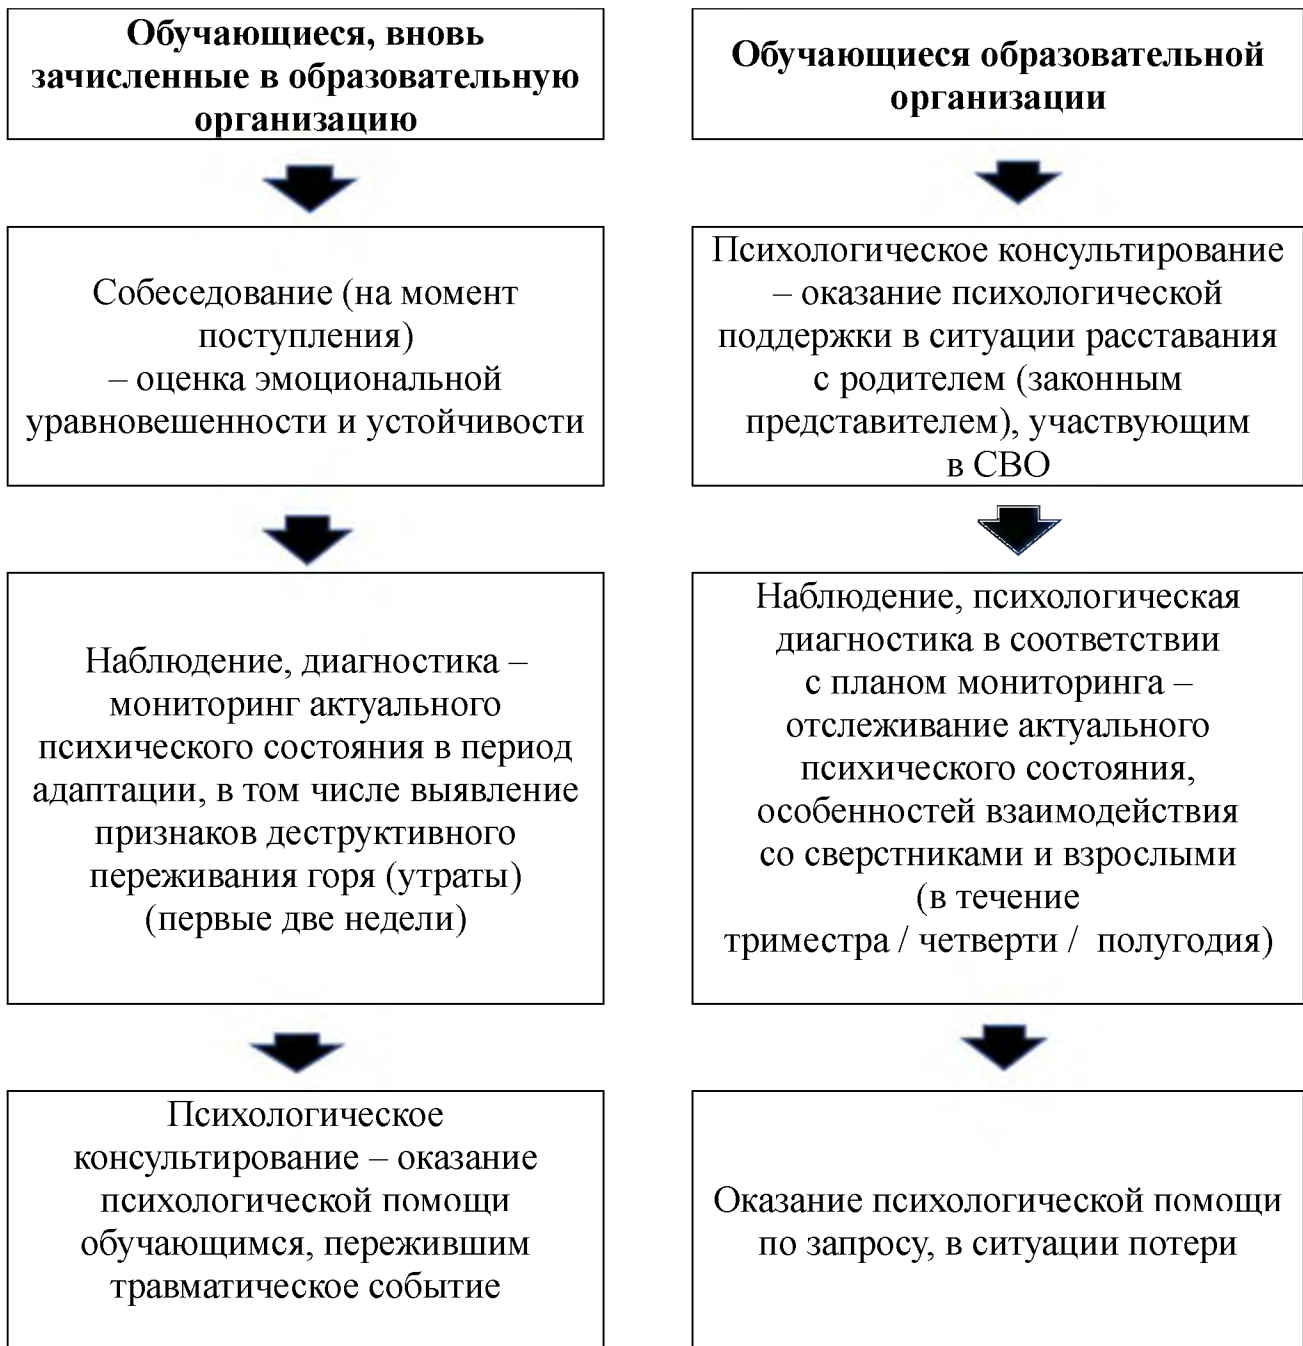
**Обучающиеся, вновь зачисленные в образовательную организацию**

Собеседование (на момент поступления) – оценка эмоциональной уравновешенности и устойчивости

Наблюдение, диагностика – мониторинг актуального психического состояния в период адаптации, в том числе выявление признаков деструктивного переживания горя (утраты) (первые две недели)

Психологическое консультирование – оказание психологической помощи обучающимся, пережившим травматическое событие

**Обучающиеся образовательной организации**

Психологическое консультирование – оказание психологической поддержки в ситуации расставания с родителем (законным представителем), участвующим в СВО

Наблюдение, психологическая диагностика в соответствии с планом мониторинга – отслеживание актуального психического состояния, особенностей взаимодействия со сверстниками и взрослыми (в течение триместра / четверти / полугодия)

Оказание психологической помощи по запросу, в ситуации потери